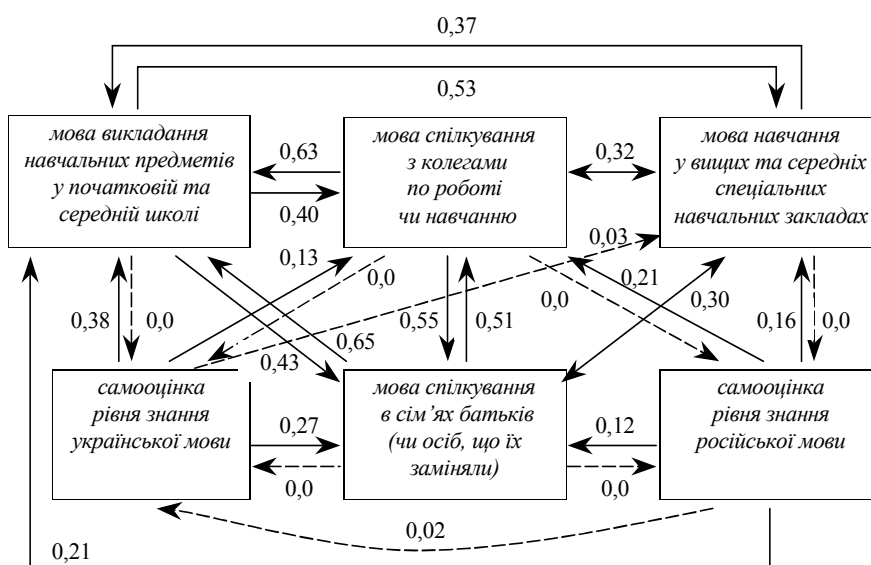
0,37

0,53

мова викладання навчальних предметів у початковій та середній школі

0,63

0,40

мова спілкування з колегами по роботі чи навчанню

0,32

мова навчання у вищих та середніх спеціальних навчальних закладах

0,13

0,0

0,03

0,21

0,38

0,0

0,0

0,30

0,55

0,51

0,16

0,0

0,43

0,65

самооцінка рівня знання української мови

0,27

0,0

мова спілкування в сім'ях батьків (чи осіб, що їх заміняли)

0,12

0,0

самооцінка рівня знання російської мови

0,02

0,21